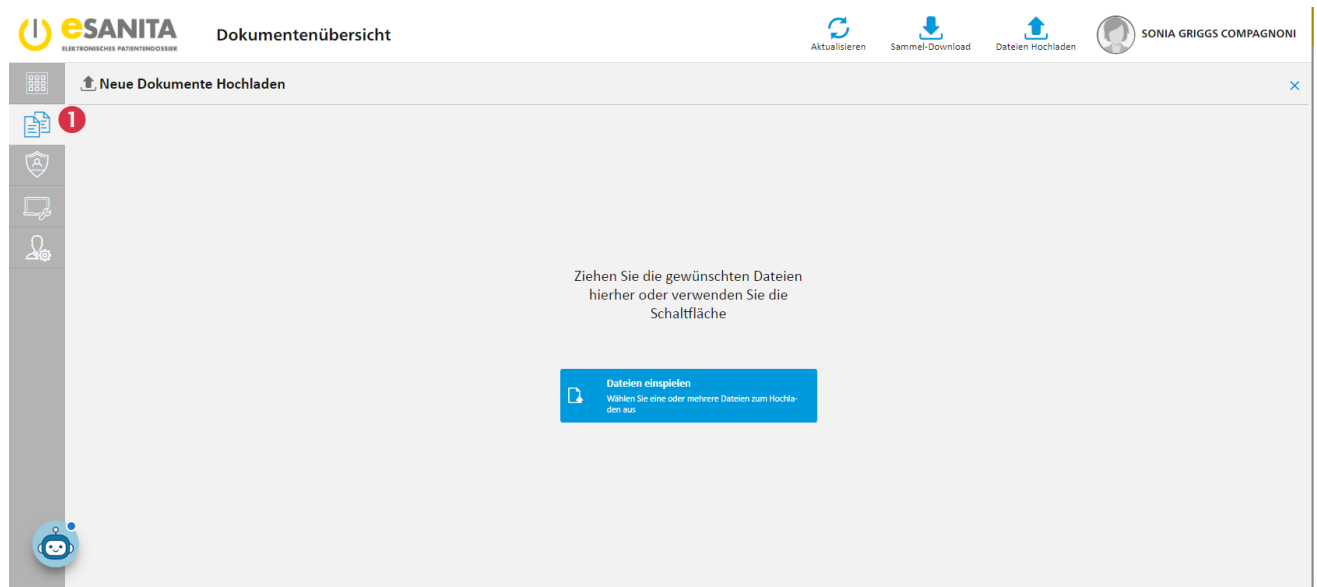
eSANITA
ELEKTRONISCHES PATIENTENDOSSIER

Dokumentenübersicht

Aktualisieren

Sammel-Download

Dateien Hochladen

SONIA GRIGGS COMPAGNONI

Neue Dokumente Hochladen

×

1

Ziehen Sie die gewünschten Dateien hierher oder verwenden Sie die Schaltfläche

Dateien einspielen
Wählen Sie eine oder mehrere Dateien zum Hochladen aus